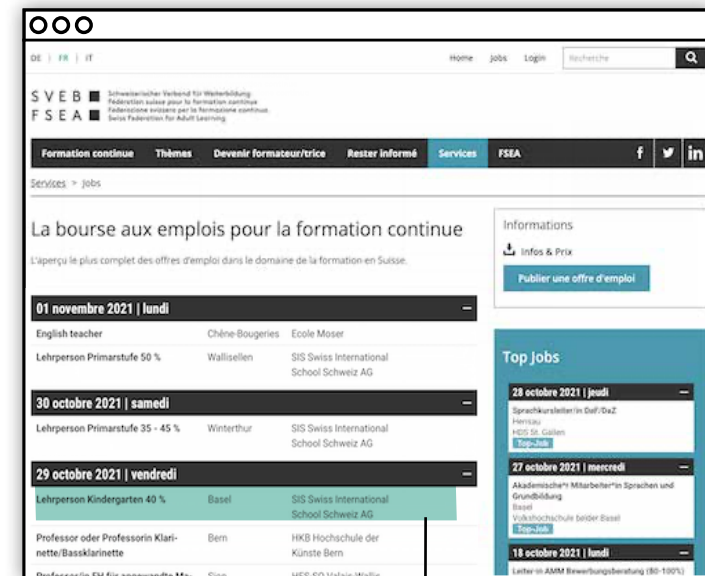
DE | FR | IT

Home Jobs Login Recherche

SVEB FSEA Schweizerischer Verband für Weiterbildung Fédération suisse pour la formation continue Federazione svizzera per la formazione continua Swiss Federation for Adult Learning

Formation continue Thèmes Devenir formateur/trice Rester informé Services FSEA

Services > Jobs

La bourse aux emplois pour la formation continue

L'aperçu le plus complet des offres d'emploi dans le domaine de la formation en Suisse.

Informations

Infos & Prix

Publier une offre d'emploi

01 novembre 2021 | lundi

| | | |
|---|---|---|
| English teacher | Chêne-Bougeries | Ecole Moser |
| Lehrperson Primarstufe 50 % | Wallisellen | SIS Swiss International School Schweiz AG |

30 octobre 2021 | samedi

| | | |
|---|---|---|
| Lehrperson Primarstufe 35 - 45 % | Winterthur | SIS Swiss International School Schweiz AG |

29 octobre 2021 | vendredi

| | | |
|---|---|---|
| Lehrperson Kindergarten 40 % | Basel | SIS Swiss International School Schweiz AG |
| Professor oder Professorin Klarinette/Bassklarinette | Bern | HKB Hochschule der Künste Bern |
| Professor/in FH für angewandte Ma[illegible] | Sion | HES-SO Valais-Wallis |

Top Jobs

28 octobre 2021 | jeudi

Sprachkursleiter/in DaF/DaZ
Herisau
HDS St. Gallen
Top-Job

27 octobre 2021 | mercredi

Akademische*r Mitarbeiter*in Sprachen und Grundbildung
Basel
Volkshochschule beider Basel
Top-Job

18 octobre 2021 | lundi

Leiter*in AMM Bewerbungsberatung (80-100%)